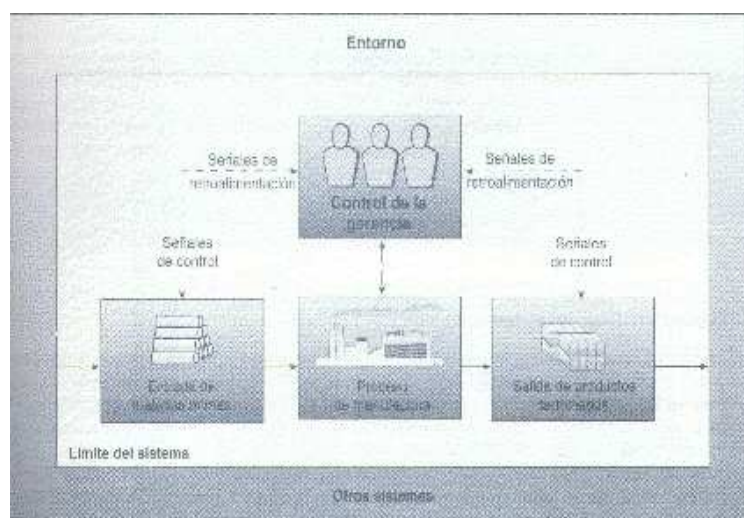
Entorno

Señales de retroalimentación

Control de la gerencia

Señales de retroalimentación

Señales de control

Señales de control

Entrada de materias primas

Proceso de manufactura

Salida de productos terminados

Límite del sistema

Otros sistemas